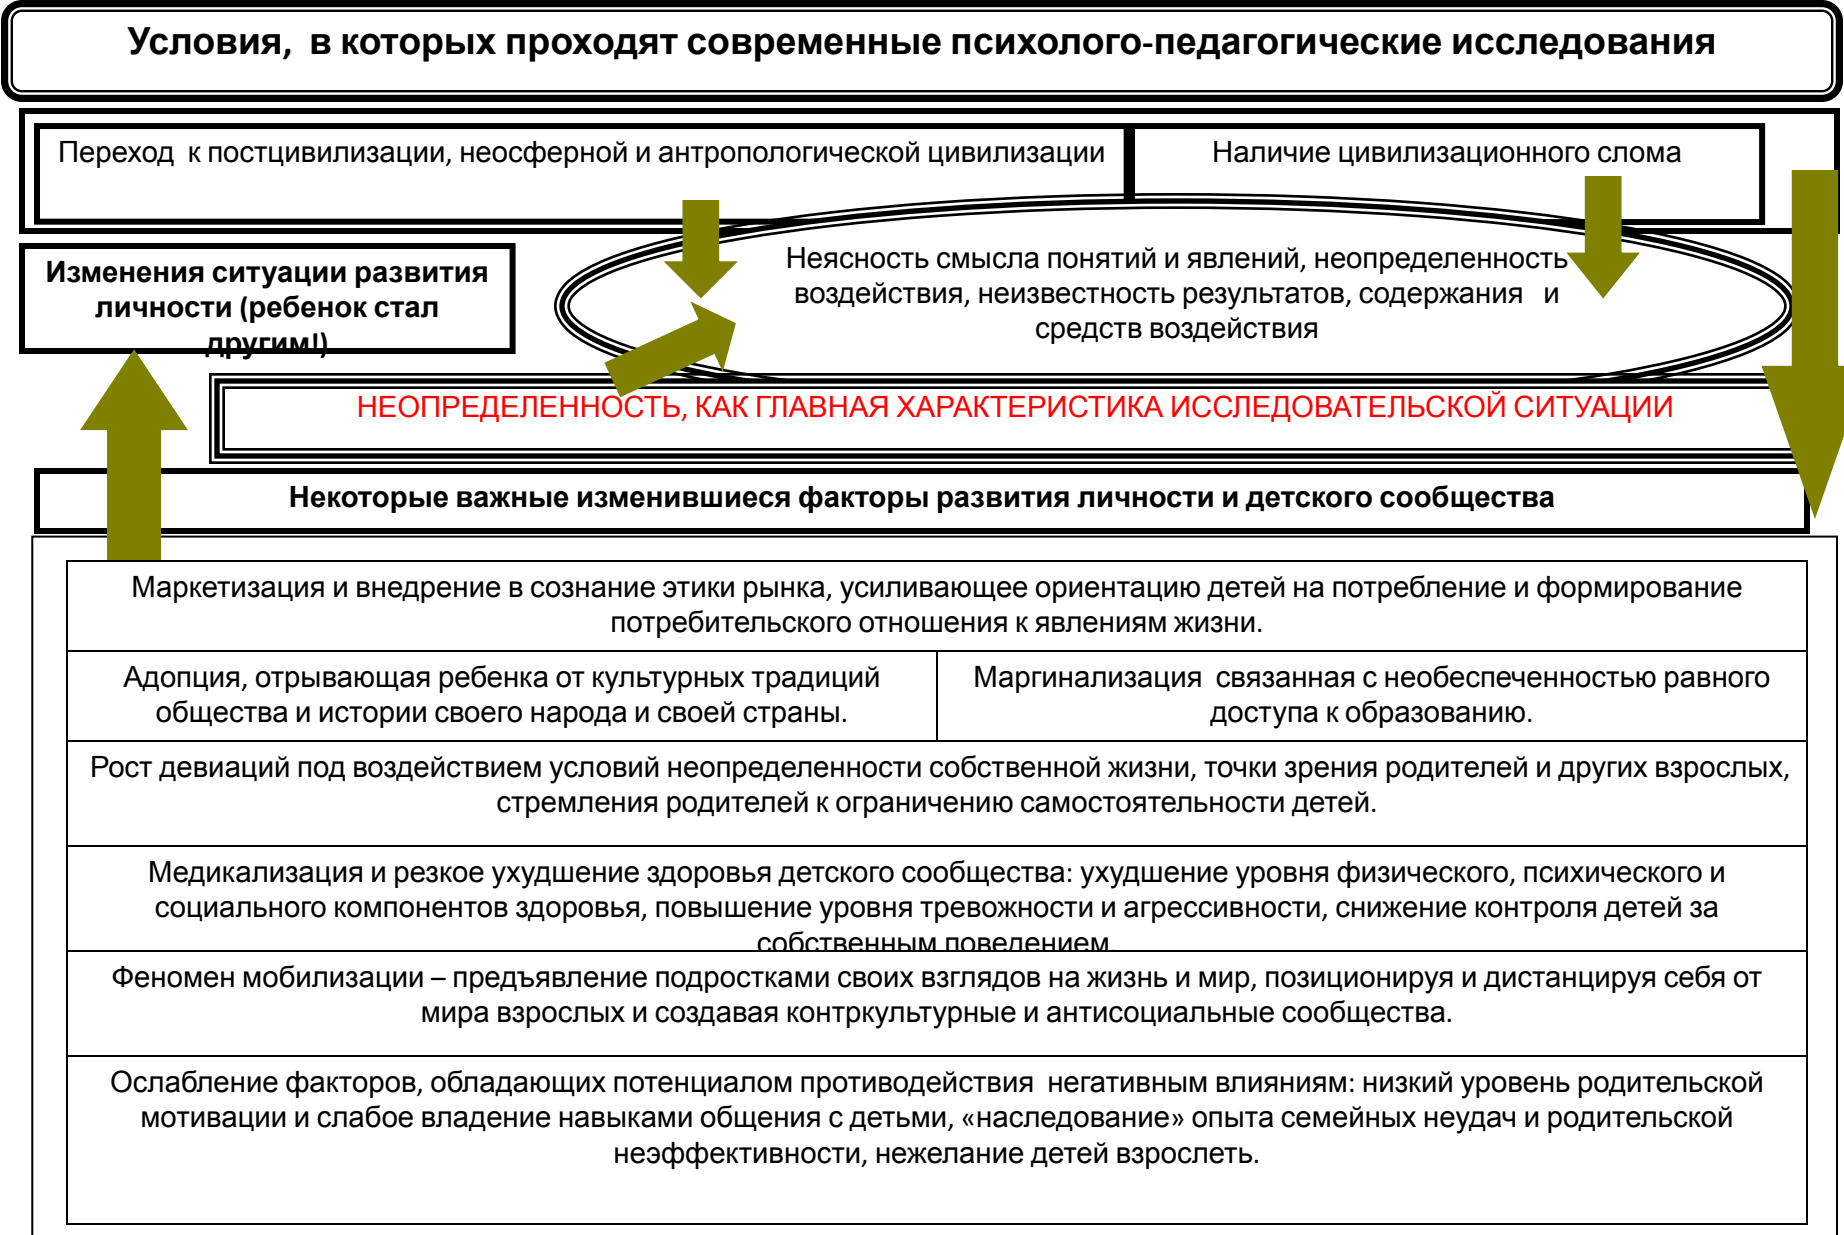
Условия, в которых проходят современные психолого-педагогические исследования

Переход к постцивилизации, неосферной и антропологической цивилизации

Наличие цивилизационного слома

Изменения ситуации развития личности (ребенок стал другим!)

Неясность смысла понятий и явлений, неопределенность воздействия, неизвестность результатов, содержания и средств воздействия

НЕОПРЕДЕЛЕННОСТЬ, КАК ГЛАВНАЯ ХАРАКТЕРИСТИКА ИССЛЕДОВАТЕЛЬСКОЙ СИТУАЦИИ

Некоторые важные изменившиеся факторы развития личности и детского сообщества

Маркетизация и внедрение в сознание этики рынка, усиливающее ориентацию детей на потребление и формирование потребительского отношения к явлениям жизни.

Адопция, отрывающая ребенка от культурных традиций общества и истории своего народа и своей страны.

Маргинализация связанная с необеспеченностью равного доступа к образованию.

Рост девиаций под воздействием условий неопределенности собственной жизни, точки зрения родителей и других взрослых, стремления родителей к ограничению самостоятельности детей.

Медикализация и резкое ухудшение здоровья детского сообщества: ухудшение уровня физического, психического и социального компонентов здоровья, повышение уровня тревожности и агрессивности, снижение контроля детей за собственным поведением.

Феномен мобилизации – предъявление подростками своих взглядов на жизнь и мир, позиционируя и дистанцируя себя от мира взрослых и создавая контркультурные и антисоциальные сообщества.

Ослабление факторов, обладающих потенциалом противодействия негативным влияниям: низкий уровень родительской мотивации и слабое владение навыками общения с детьми, «наследование» опыта семейных неудач и родительской неэффективности, нежелание детей взрослеть.